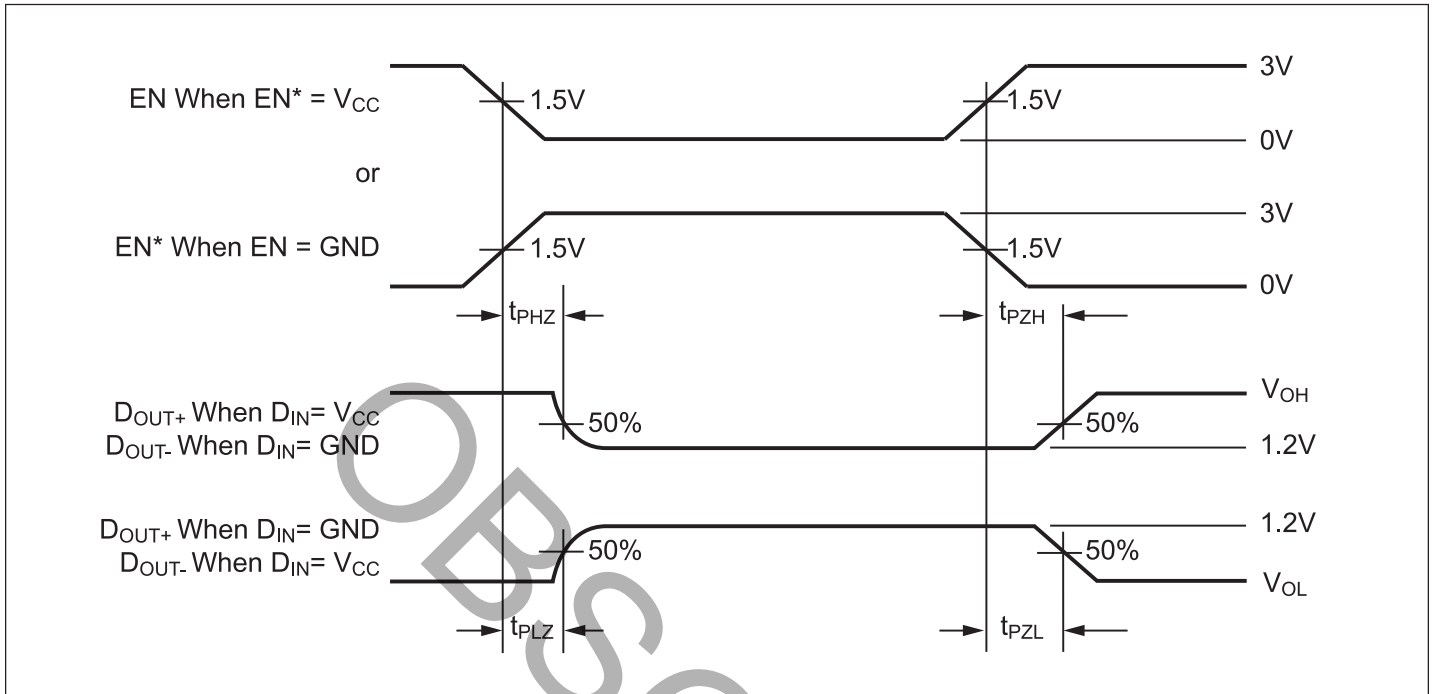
EN When EN* = $V_{CC}$

or

EN* When EN = GND

1.5V

1.5V

1.5V

1.5V

3V

0V

3V

0V

$t_{PHZ}$

$t_{PZH}$

$D_{OUT+}$ When $D_{IN}$= $V_{CC}$
$D_{OUT-}$ When $D_{IN}$= GND

50%

50%

$V_{OH}$

1.2V

$D_{OUT+}$ When $D_{IN}$= GND
$D_{OUT-}$ When $D_{IN}$= $V_{CC}$

50%

50%

1.2V

$V_{OL}$

$t_{PLZ}$

$t_{PZL}$

OBSOLETE